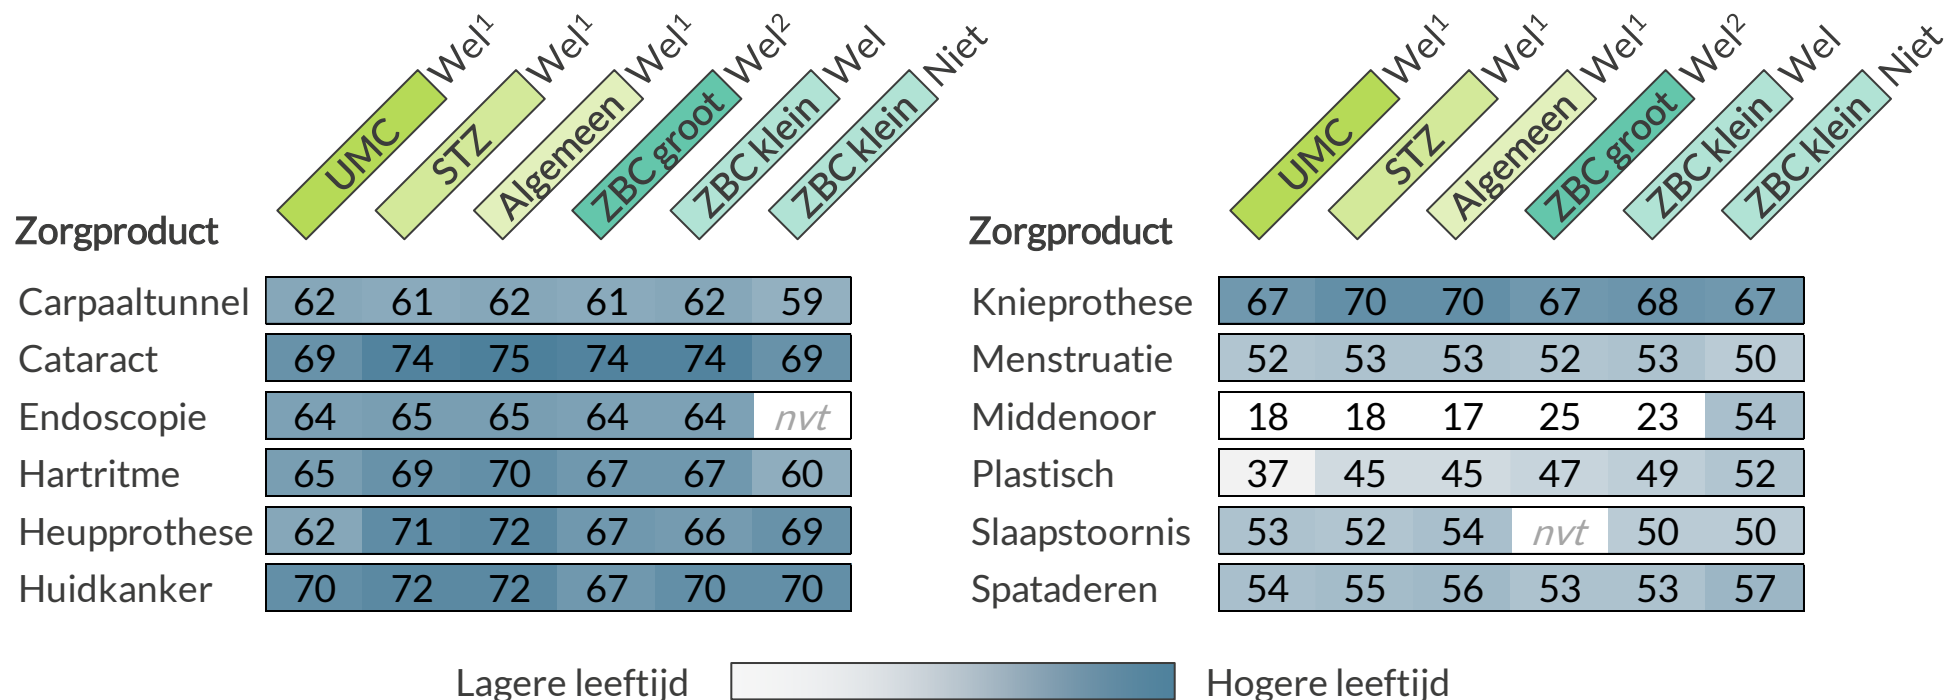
| Zorgproduct | UMC Wel$^1$ | STZ Wel$^1$ | Algemeen Wel$^1$ | ZBC groot Wel$^2$ | ZBC klein Wel | ZBC klein Niet |
|---|---|---|---|---|---|---|
| Carpaaltunnel | 62 | 61 | 62 | 61 | 62 | 59 |
| Cataract | 69 | 74 | 75 | 74 | 74 | 69 |
| Endoscopie | 64 | 65 | 65 | 64 | 64 | nvt |
| Hartritme | 65 | 69 | 70 | 67 | 67 | 60 |
| Heupprothese | 62 | 71 | 72 | 67 | 66 | 69 |
| Huidkanker | 70 | 72 | 72 | 67 | 70 | 70 |

| Zorgproduct | UMC Wel$^1$ | STZ Wel$^1$ | Algemeen Wel$^1$ | ZBC groot Wel$^2$ | ZBC klein Wel | ZBC klein Niet |
|---|---|---|---|---|---|---|
| Knieprothese | 67 | 70 | 70 | 67 | 68 | 67 |
| Menstruatie | 52 | 53 | 53 | 52 | 53 | 50 |
| Middenoor | 18 | 18 | 17 | 25 | 23 | 54 |
| Plastisch | 37 | 45 | 45 | 47 | 49 | 52 |
| Slaapstoornis | 53 | 52 | 54 | nvt | 50 | 50 |
| Spataderen | 54 | 55 | 56 | 53 | 53 | 57 |

Lagere leeftijd Hogere leeftijd